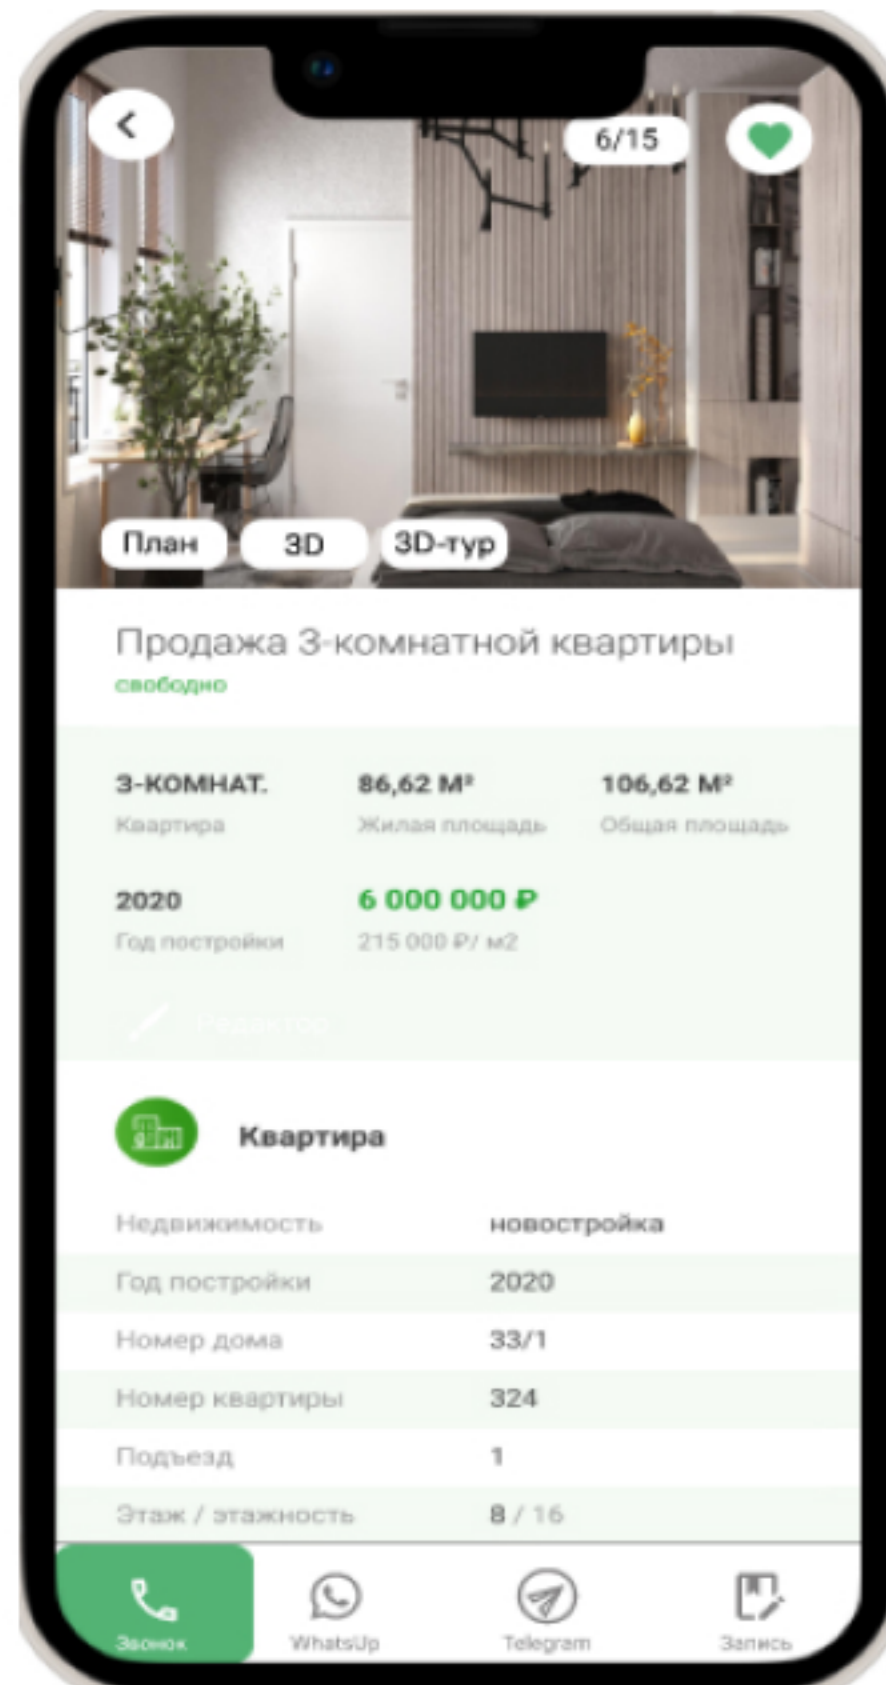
6/15

План
3D
3D-тур

Продажа 3-комнатной квартиры
свободно

3-КОМНАТ.
Квартира

86,62 М²
Жилая площадь

106,62 М²
Общая площадь

2020
Год постройки

6 000 000 ₽
215 000 ₽/ м2

Редактор

Квартира

| | |
|---|---|
| Недвижимость | новостройка |
| Год постройки | 2020 |
| Номер дома | 33/1 |
| Номер квартиры | 324 |
| Подъезд | 1 |
| Этаж / этажность | 8 / 16 |

Звонок
WhatsUp
Telegram
Запись